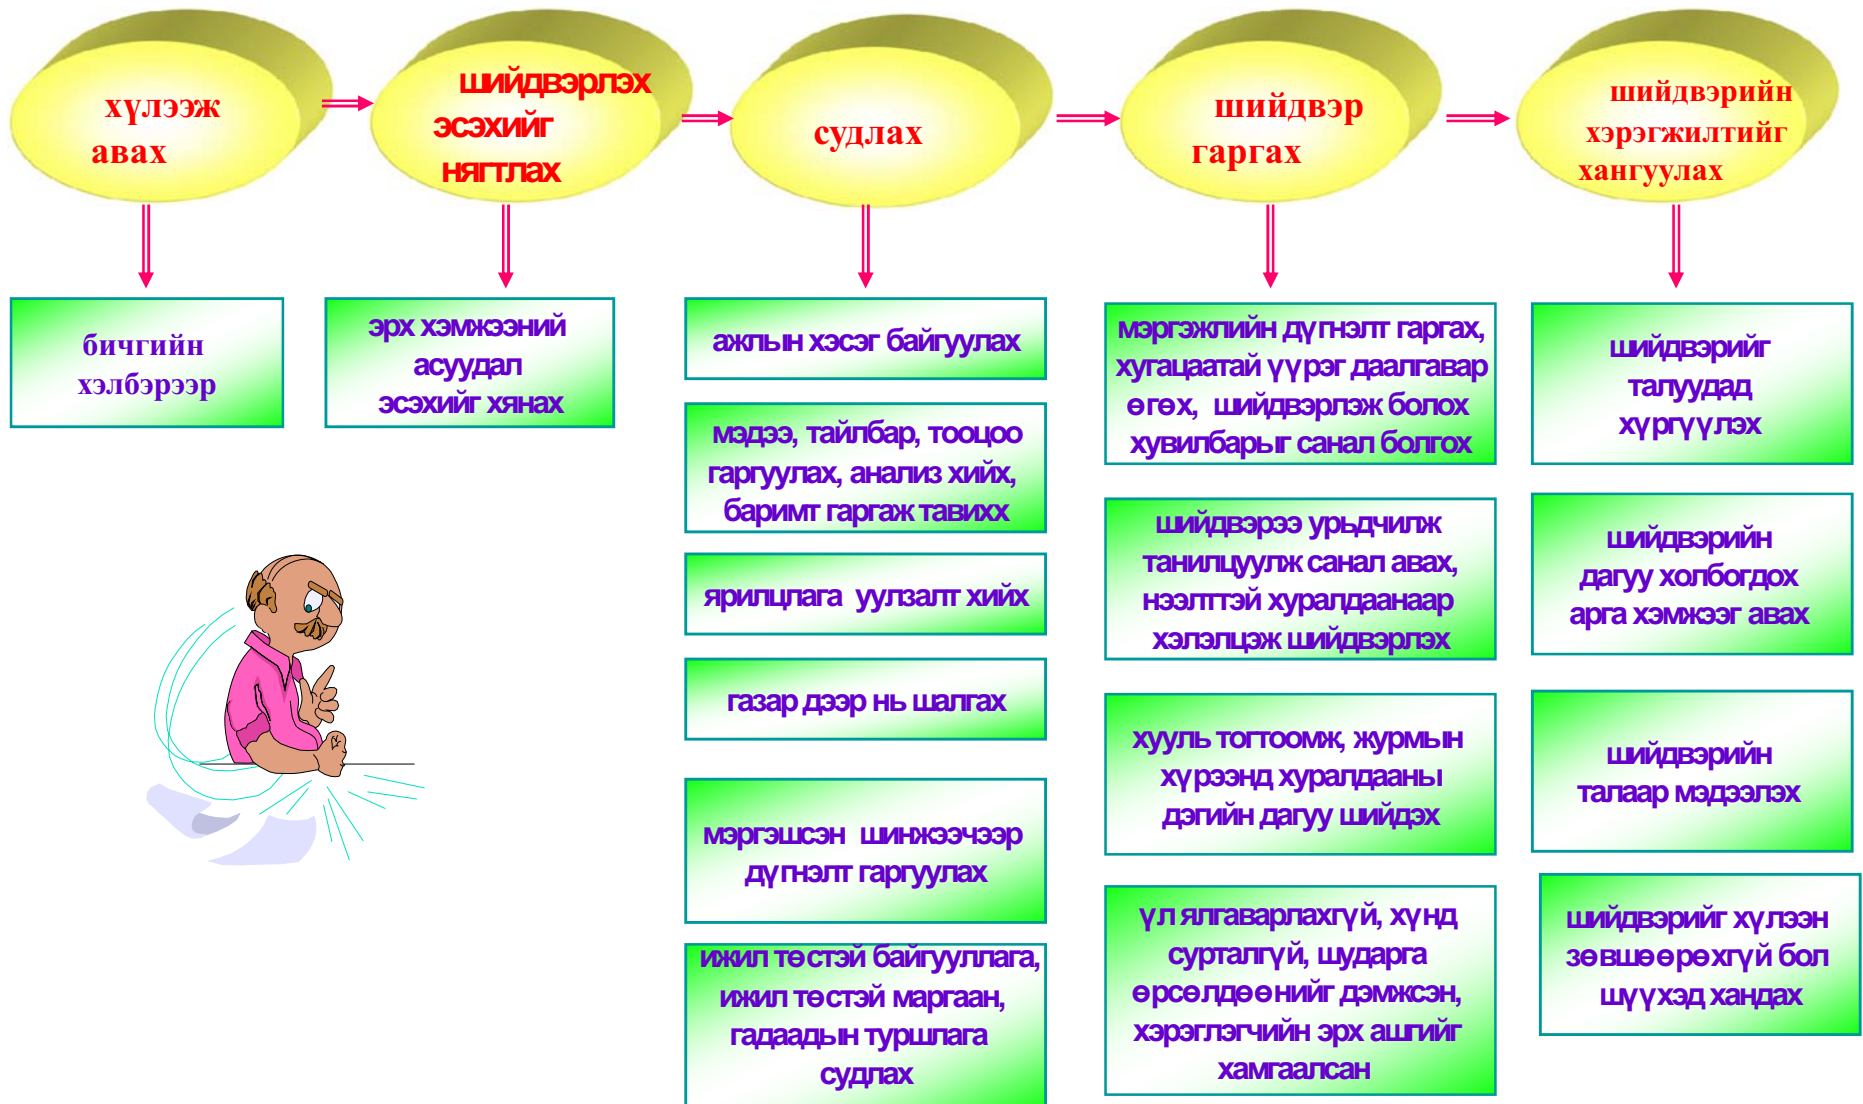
хүлээж авах

шийдвэрлэх эсэхийг нягтлах

судлах

шийдвэр гаргах

шийдвэрийн хэрэгжилтийг хангуулах

бичгийн хэлбэрээр

эрх хэмжээний асуудал эсэхийг хянах

ажлын хэсэг байгуулах

мэдээ, тайлбар, тооцоо гаргуулах, анализ хийх, баримт гаргаж тавихх

ярилцлага уулзалт хийх

газар дээр нь шалгах

мэргэшсэн шинжээчээр дүгнэлт гаргуулах

ижил төстэй байгууллага, ижил төстэй маргаан, гадаадын туршлага судлах

мэргэжлийн дүгнэлт гаргах, хугацаатай үүрэг даалгавар өгөх, шийдвэрлэж болох хувилбарыг санал болгох

шийдвэрээ урьдчилж танилцуулж санал авах, нээлттэй хуралдаанаар хэлэлцэж шийдвэрлэх

хууль тогтоомж, журмын хүрээнд хуралдааны дэгийн дагуу шийдэх

үл ялгаварлахгүй, хүнд сурталгүй, шударга өрсөлдөөнийг дэмжсэн, хэрэглэгчийн эрх ашгийг хамгаалсан

шийдвэрийг талуудад хүргүүлэх

шийдвэрийн дагуу холбогдох арга хэмжээг авах

шийдвэрийн талаар мэдээлэх

шийдвэрийг хүлээн зөвшөөрөхгүй бол шүүхэд хандах